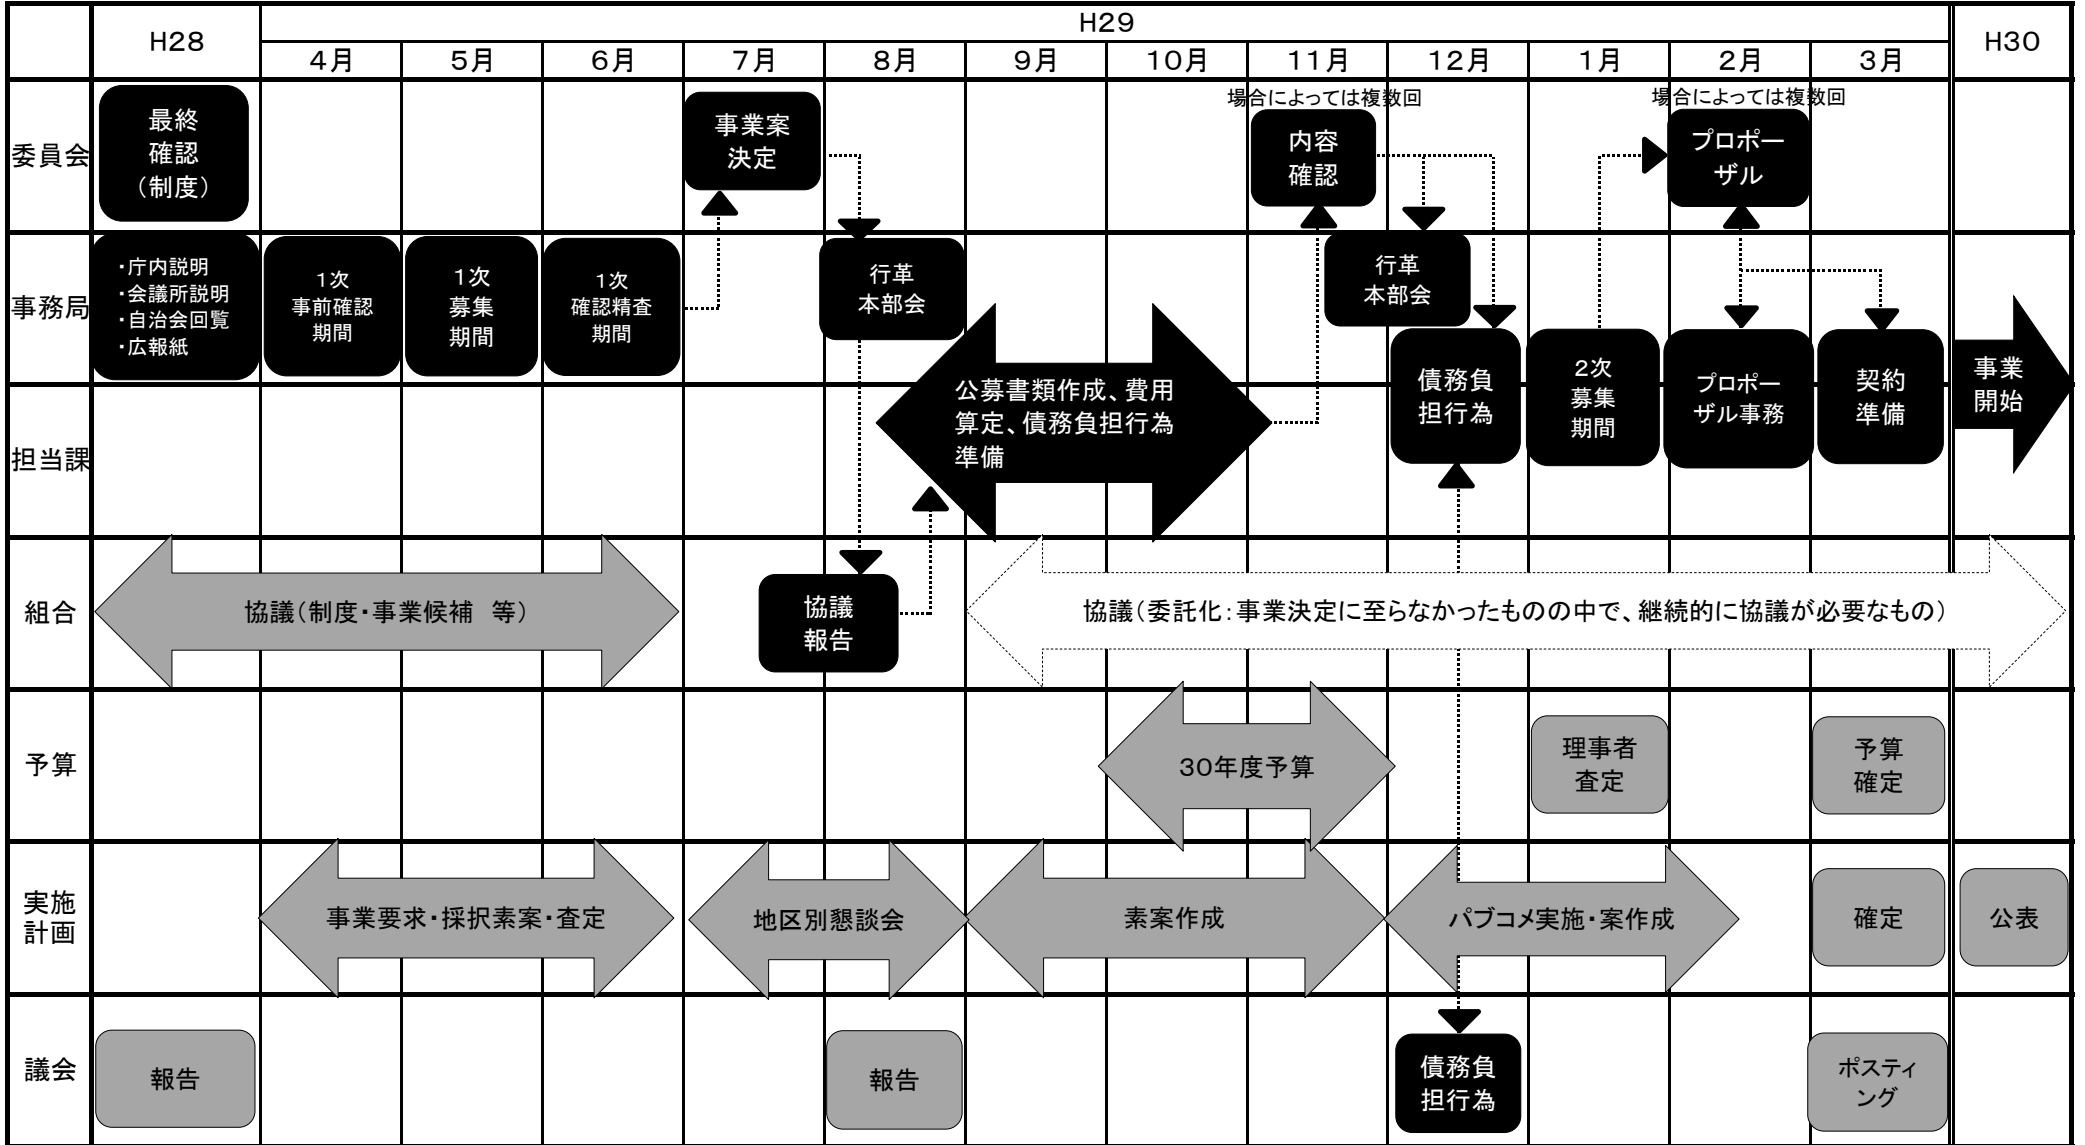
| | H28 | H29 | | | | | | | | | | | | H30 |
|---|---|---|---|---|---|---|---|---|---|---|---|---|---|---|
| | | 4月 | 5月 | 6月 | 7月 | 8月 | 9月 | 10月 | 11月 | 12月 | 1月 | 2月 | 3月 | |
| 委員会 | 最終確認(制度) | | | | 事業案決定 | | | | 場合によっては複数回 内容確認 | | | 場合によっては複数回 プロポーザル | | |
| 事務局 | ・庁内説明 ・会議所説明 ・自治会回覧 ・広報紙 | 1次事前確認期間 | 1次募集期間 | 1次確認精査期間 | | 行革本部会 | | | | 行革本部会 | | | | |
| 担当課 | | | | | | | 公募書類作成、費用算定、債務負担行為準備 | | | 債務負担行為 | 2次募集期間 | プロポーザル事務 | 契約準備 | 事業開始 |
| 組合 | 協議(制度・事業候補 等) | | | | | 協議報告 | 協議(委託化:事業決定に至らなかったものの中で、継続的に協議が必要なもの) | | | | | | | |
| 予算 | | | | | | | | 30年度予算 | | | 理事者査定 | | 予算確定 | |
| 実施計画 | | 事業要求・採択素案・査定 | | | 地区別懇談会 | | 素案作成 | | | パブコメ実施・案作成 | | | 確定 | 公表 |
| 議会 | 報告 | | | | | 報告 | | | | 債務負担行為 | | | ポスティング | |